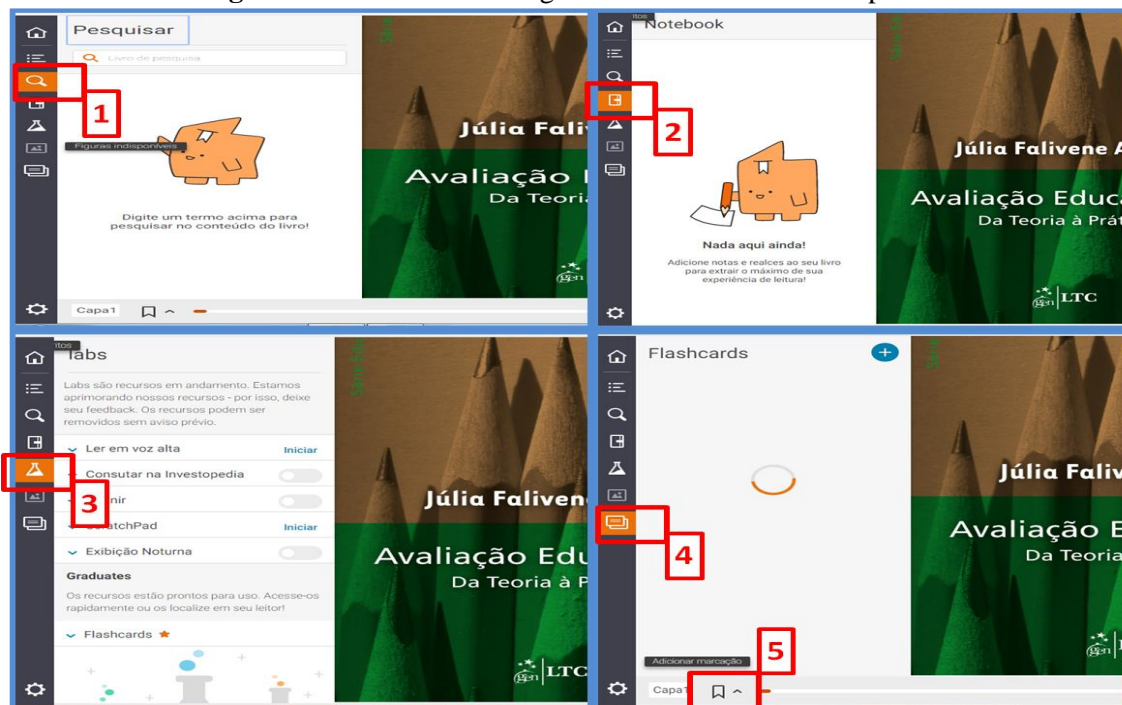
Pesquisar

Livro de pesquisa

1

Figuras indisponíveis

Digite um termo acima para pesquisar no conteúdo do livro!

Júlia Fali

Avaliação

Da Teoria

Capa1

itos

Notebook

2

Nada aqui ainda!

Adicione notas e realces ao seu livro para extrair o máximo de sua experiência de leitura!

Júlia Falivene A

Avaliação Educ

Da Teoria à Prát

gen | LTC

itos

Labs

Labs são recursos em andamento. Estamos aprimorando nossos recursos - por isso, deixe seu feedback. Os recursos podem ser removidos sem aviso prévio.

Ler em voz alta Iniciar

Consutar na Investopedia

3

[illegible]nir

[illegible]atchPad Iniciar

Exibição Noturna

Graduates

Os recursos estão prontos para uso. Acesse-os rapidamente ou os localize em seu leitor!

Flashcards

Júlia Falivene

Avaliação Edu

Da Teoria à P

gen | LTC

Flashcards

4

Júlia Faliv

Avaliação E

Da Teoria

5

Adicionar marcação

Capa1